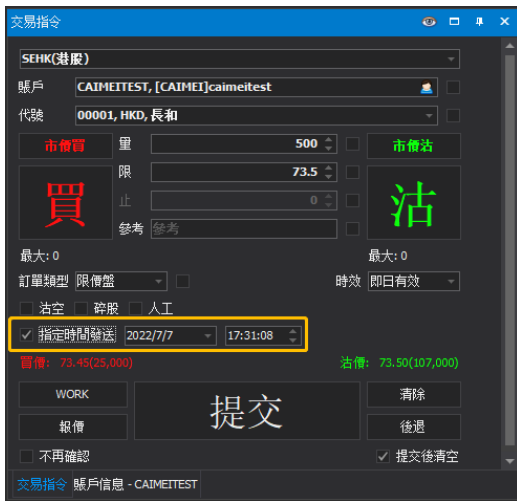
交易指令

SEHK(港股)

賬戶 CAIMEITEST, [CAIMEI]caimeitest

代號 00001, HKD, 長和

市價買

量 500

限 73.5

止 0

參考 參考

市價沽

買

沽

最大: 0

最大: 0

訂單類型 限價盤

時效 即日有效

沽空 碎股 人工

指定時間發送 2022/7/7 17:31:08

買價: 73.45(25,000)

沽價: 73.50(107,000)

WORK

報價

提交

清除

後退

不再確認

提交後清空

交易指令 賬戶信息 - CAIMEITEST